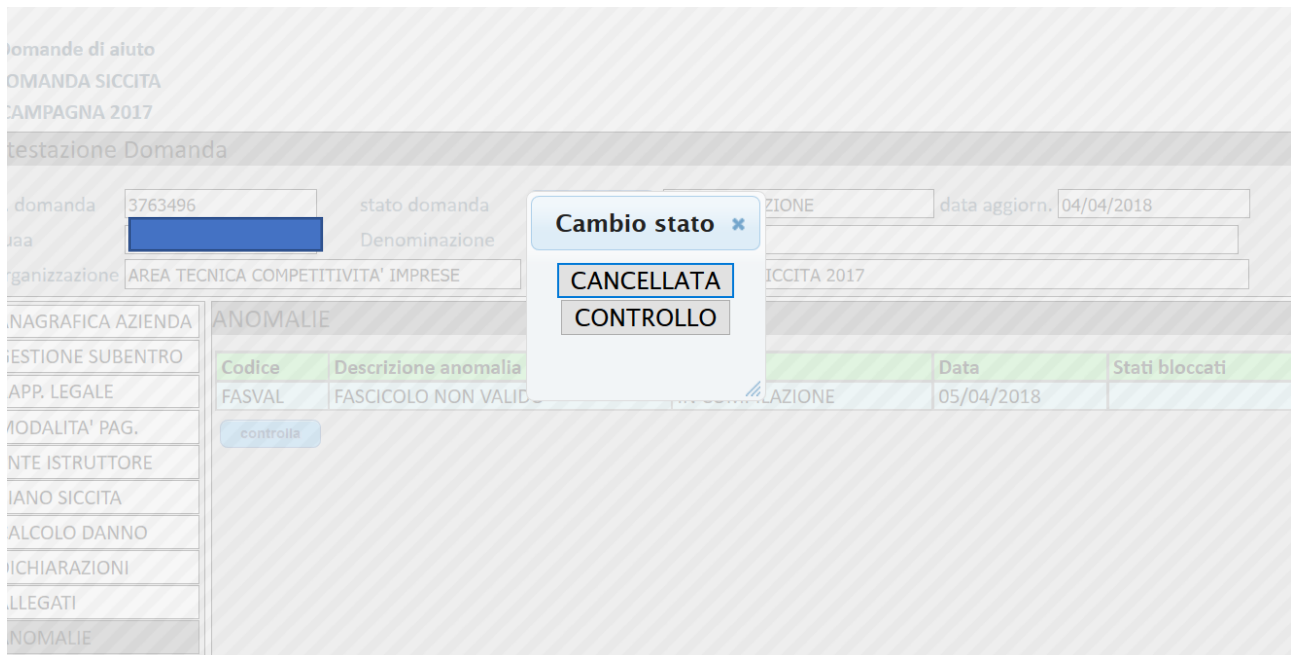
Domande di aiuto
OMANDA SICCITA
AMPAGNA 2017

testazione Domanda

. domanda 3763496
uaa
rganizzazione AREA TECNICA COMPETITIVITA' IMPRESE

stato domanda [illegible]ZIONE
Denominazione

data aggiorn. 04/04/2018

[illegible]ICCITA 2017

Cambio stato ×

CANCELLATA
CONTROLLO

NAGRAFICA AZIENDA
ESTIONE SUBENTRO
APP. LEGALE
MODALITA' PAG.
NTE ISTRUTTORE
IANO SICCITA
ALCOLO DANNO
ICHIARAZIONI
LLEGATI
NOMALIE

ANOMALIE

| Codice | Descrizione anomalia | | Data | Stati bloccati |
|---|---|---|---|---|
| FASVAL | FASCICOLO NON VALID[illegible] | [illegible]LAZIONE | 05/04/2018 | |

controlla